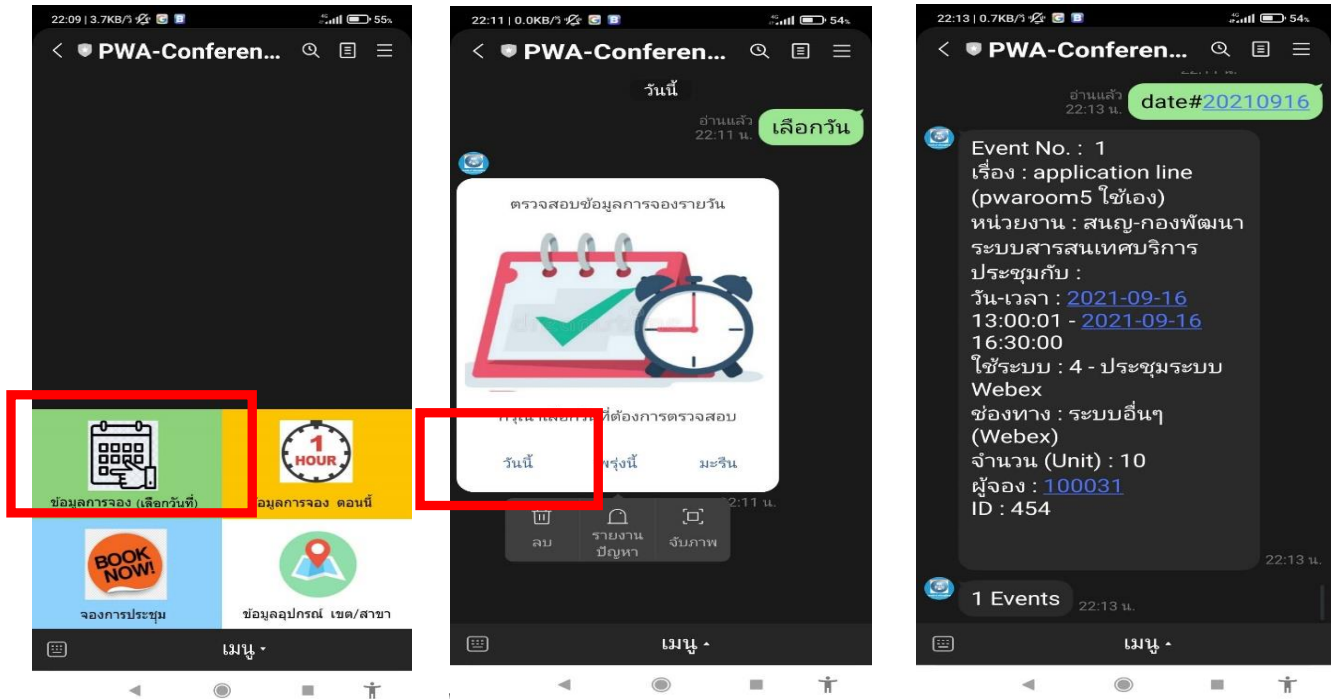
22:09 | 3.7KB/s 55%

PWA-Conferen...

1 HOUR

ข้อมูลการจอง (เลือกวันที่)

ข้อมูลการจอง ตอนนี้

BOOK NOW!

จองการประชุม

ข้อมูลอุปกรณ์ เขต/สาขา

เมนู

22:11 | 0.0KB/s 54%

PWA-Conferen...

วันนี้

อ่านแล้ว 22:11 น.

เลือกวัน

ตรวจสอบข้อมูลการจองรายวัน

กรุณาเลือกวันที่ต้องการตรวจสอบ

วันนี้ พรุ่งนี้ มะรืน

22:11 น.

ลบ รายงานปัญหา จับภาพ

เมนู

22:13 | 0.7KB/s 54%

PWA-Conferen...

อ่านแล้ว 22:13 น.

date#20210916

Event No. : 1
เรื่อง : application line (pwaroom5 ใช้เอง)
หน่วยงาน : สนญ-กองพัฒนาระบบสารสนเทศบริการ
ประชุมกับ :
วัน-เวลา : 2021-09-16 13:00:01 - 2021-09-16 16:30:00
ใช้ระบบ : 4 - ประชุมระบบ Webex
ช่องทาง : ระบบอื่นๆ (Webex)
จำนวน (Unit) : 10
ผู้จอง : 100031
ID : 454

22:13 น.

1 Events 22:13 น.

เมนู